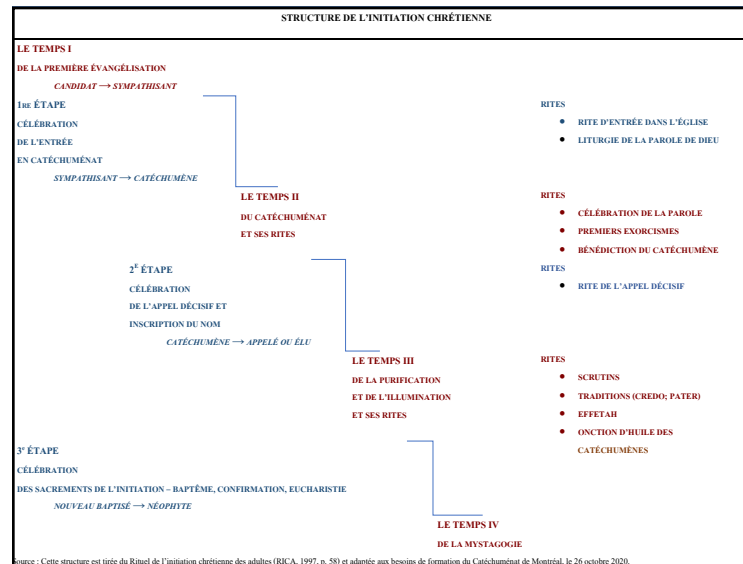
STRUCTURE DE L'INITIATION CHRÉTIENNE

LE TEMPS I

DE LA PREMIÈRE ÉVANGÉLISATION

CANDIDAT ⟶ SYMPATHISANT

1RE ÉTAPE

CÉLÉBRATION

DE L'ENTRÉE

EN CATÉCHUMÉNAT

SYMPATHISANT ⟶ CATÉCHUMÈNE

RITES

• RITE D'ENTRÉE DANS L'ÉGLISE

• LITURGIE DE LA PAROLE DE DIEU

LE TEMPS II

DU CATÉCHUMÉNAT

ET SES RITES

RITES

• CÉLÉBRATION DE LA PAROLE

• PREMIERS EXORCISMES

• BÉNÉDICTION DU CATÉCHUMÈNE

2E ÉTAPE

CÉLÉBRATION

DE L'APPEL DÉCISIF ET

INSCRIPTION DU NOM

CATÉCHUMÈNE ⟶ APPELÉ OU ÉLU

RITES

• RITE DE L'APPEL DÉCISIF

LE TEMPS III

DE LA PURIFICATION

ET DE L'ILLUMINATION

ET SES RITES

RITES

• SCRUTINS

• TRADITIONS (CREDO; PATER)

• EFFETAH

• ONCTION D'HUILE DES CATÉCHUMÈNES

3E ÉTAPE

CÉLÉBRATION

DES SACREMENTS DE L'INITIATION – BAPTÊME, CONFIRMATION, EUCHARISTIE

NOUVEAU BAPTISÉ ⟶ NÉOPHYTE

LE TEMPS IV

DE LA MYSTAGOGIE

Source : Cette structure est tirée du Rituel de l'initiation chrétienne des adultes (RICA, 1997, p. 58) et adaptée aux besoins de formation du Catéchuménat de Montréal, le 26 octobre 2020.